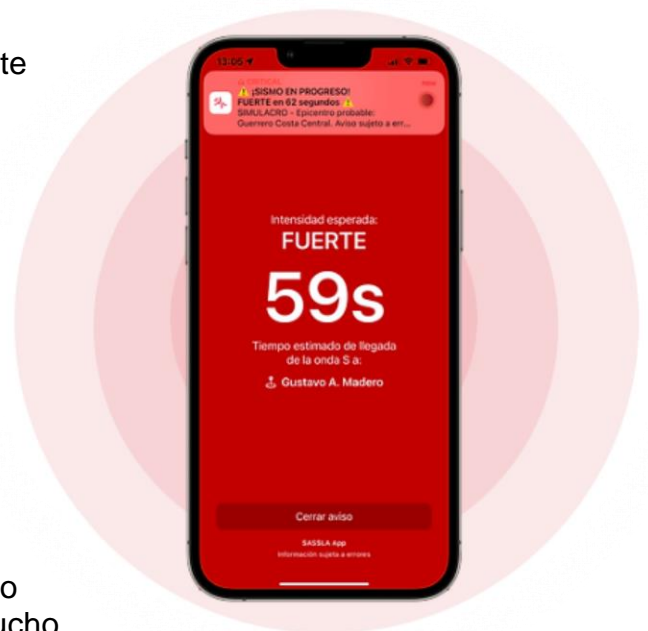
te

13:05

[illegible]

⚠️ ¡SISMO EN PROGRESO! FUERTE en 62 segundos ⚠️
SIMULACRO - Epicentro probable: Guerrero Costa Central. Aviso sujeto a err...

Intensidad esperada:
FUERTE

59s

Tiempo estimado de llegada de la onda S a:

Gustavo A. Madero

Cerrar aviso

SASSLA App
Información sujeta a errores

o
ucho